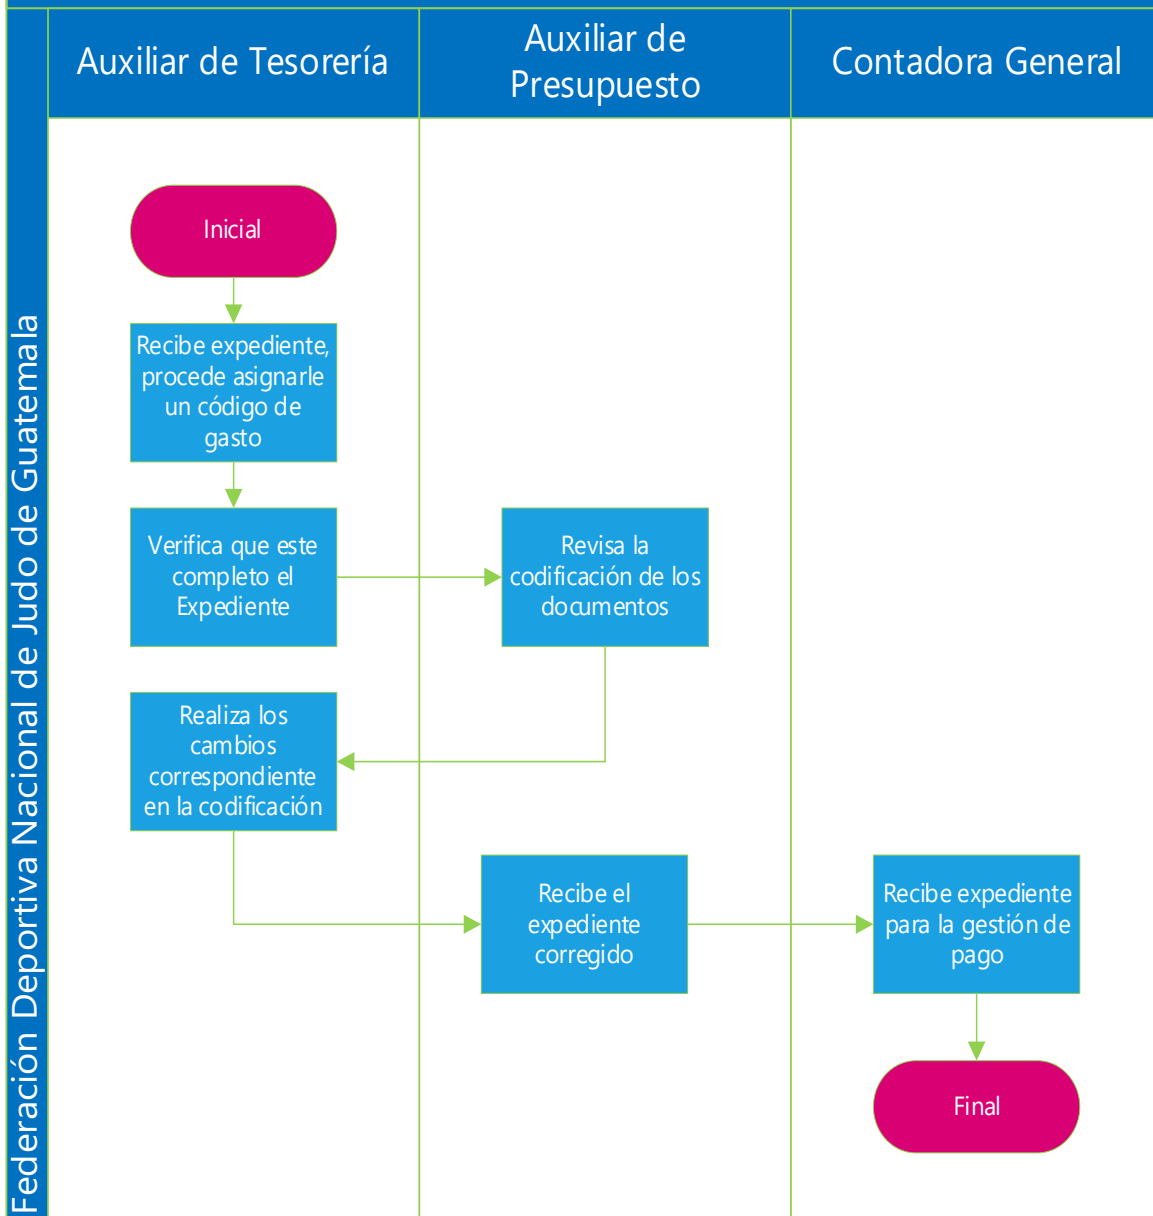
Federación Deportiva Nacional de Judo de Guatemala

Auxiliar de Tesorería

Auxiliar de Presupuesto

Contadora General

Inicial

Recibe expediente, procede asignarle un código de gasto

Verifica que este completo el Expediente

Revisa la codificación de los documentos

Realiza los cambios correspondiente en la codificación

Recibe el expediente corregido

Recibe expediente para la gestión de pago

Final